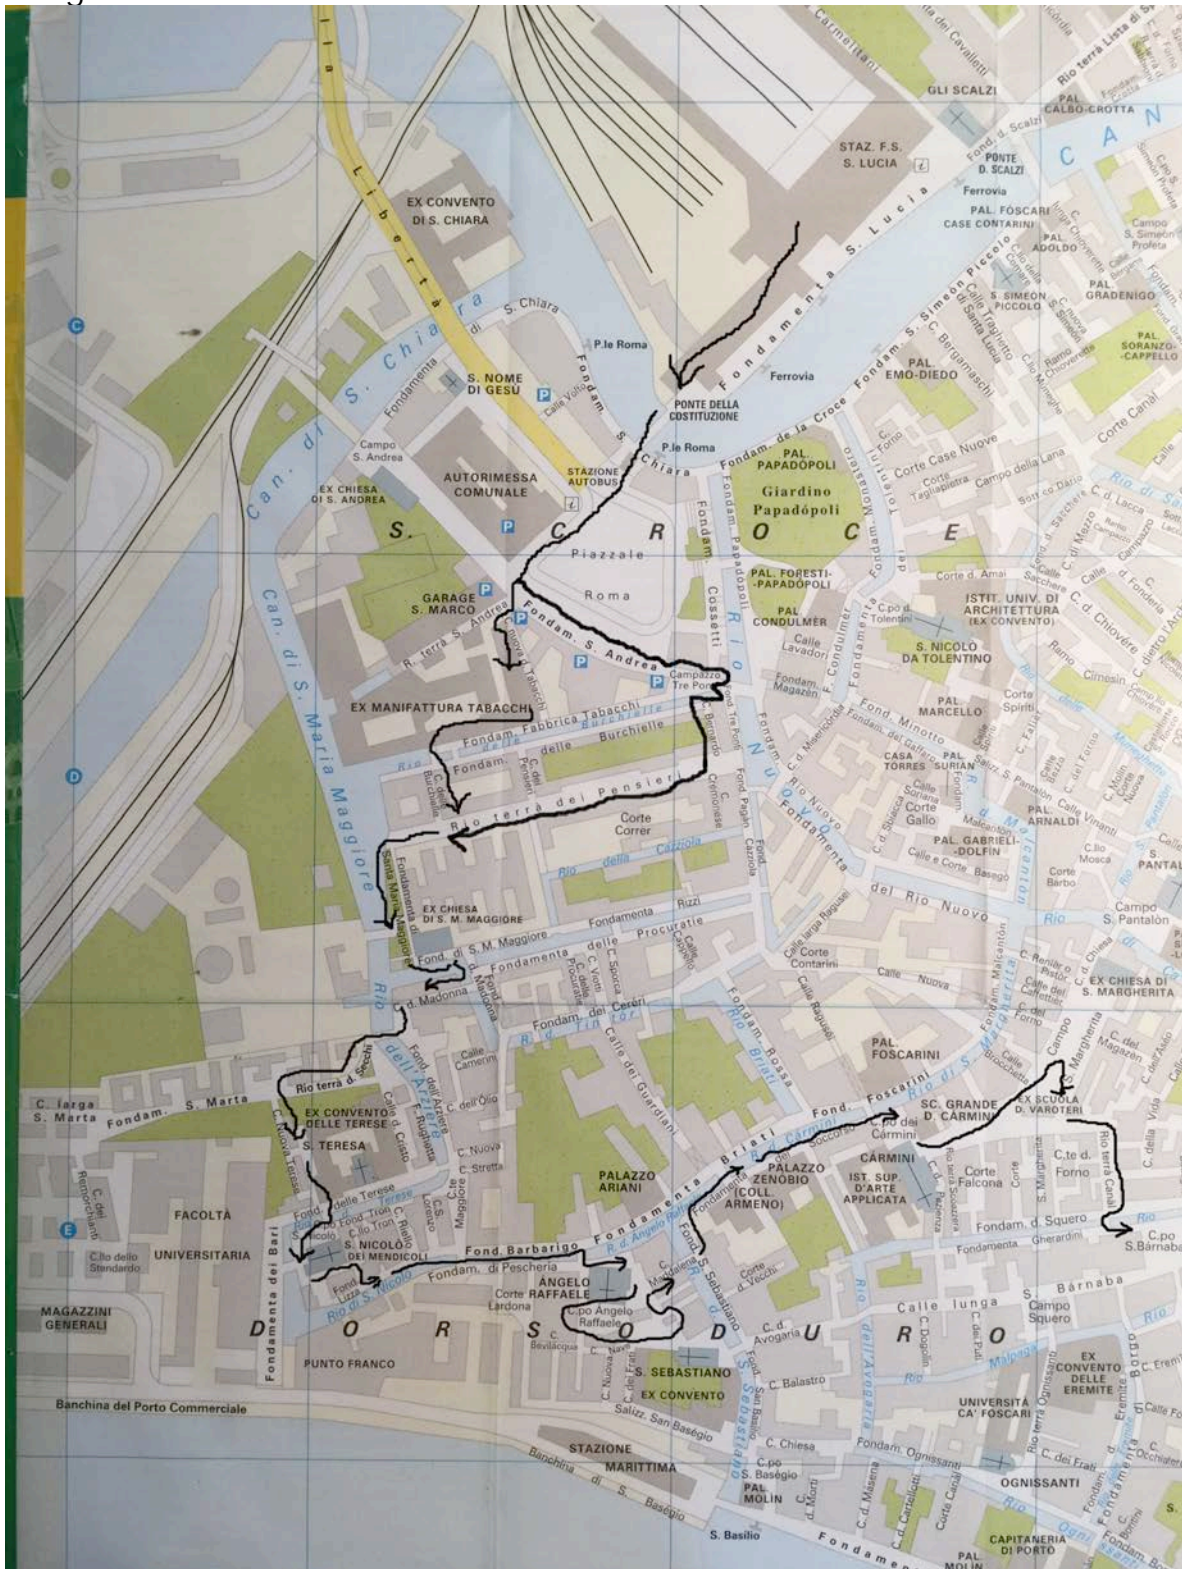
Via Libertà
Carmelitani
Rio terrà Lista di Spagna
GLI SCALZI
PAL. CALBO-CROTTA
STAZ. F.S. S. LUCIA
PONTE D. SCALZI
CAN
Ferrovia
PAL. FOSCARI
CASE CONTARINI
PAL. ADOLDO
Campo S. Simeon Profeta
EX CONVENTO DI S. CHIARA
Fondamenta S. Lucia
S. SIMEON PICCOLO
PAL. GRADENIGO
PAL. SORANZO-CAPPELLO
C
Can. di S. Chiara
S. Chiara
P.le Roma
Fondamenta
S. NOME DI GESÙ
P
Fondam. S. Chiara
PONTE DELLA COSTITUZIONE
Ferrovia
Fondam. S. Simeon Piccolo
PAL. EMO-DIEDO
C. Bergamaschi
Corte Canal
Campo S. Andrea
EX CHIESA DI S. ANDREA
AUTORIMESSA COMUNALE
STAZIONE AUTOBUS
P.le Roma
Fondam. de la Croce
PAL. PAPADOPOLI
Giardino Papadópoli
Corte Case Nuove
Campo della Lana
Can. di S. Andrea
S.
C
R
O
C
E
Piazzale Roma
GARAGE S. MARCO
P
Fondam. Papadopoli
Fondam. Cossatti
PAL. FORESTI-PAPADOPOLI
PAL. CONDULMER
Corte d. Amai
ISTIT. UNIV. DI ARCHITETTURA (EX CONVENTO)
C.po d. Tolentini
S. NICOLÒ DA TOLENTINO
R. terrà S. Andrea
Fondam. S. Andrea
Campazzo Tre Ponti
Can. di S. Maria Maggiore
Rio Nuovo
Calle Lavadori
Fondam. Magazen
EX MANIFATTURA TABACCHI
Fondam. Fabbrica Tabacchi
Fondam. delle Burchielle
PAL. MARCELLO
Fond. Minotto
CASA TORRES
PAL. SURIAN
Corte Spiriti
Rio terrà dei Pensieri
Corte Correr
Rio della Cazziola
Corte Gallo
PAL. GABRIELI-DOLFIN
PAL. ARNALDI
Fondamenta del Rio Nuovo
Corte Barbo
Campo S. Pantalon
EX CHIESA DI S. M. MAGGIORE
Fondamenta delle Procuratie
Rizzi
Fond. di S. M. Maggiore
Fondamenta
Corte Contarini
Calle Nuova
EX CHIESA DI S. MARGHERITA
d. Madonna
Fondam. dei Cereri
Rio Briati
Fondam. Rossa
PAL. FOSCARINI
Rio dell'Arzere
Rio terrà d. Secchi
C. larga S. Marta
Fondam. S. Marta
EX CONVENTO DELLE TERESE
C. dell'Olio
Calle dei Guardiani
Rio di S. Margherita
Campo S. Margherita
EX SCUOLA D. VAROTERI
SC. GRANDE D. CARMINI
C.po dei Carmini
Fond. Foscarini
S. TERESA
C. Nuova
C. Stretta
PALAZZO ARIANI
Fondamenta Briati
PALAZZO ZENOBIO (COLL. ARMENO)
CARMINI
IST. SUP. D'ARTE APPLICATA
Corte Falcona
C.te d. Forno
Rio terrà Canal
FACOLTÀ UNIVERSITARIA
C.llo dello Standardo
delle Terese
Fond. Tron
S. NICOLÒ DEI MENDICOLI
Fond. Barbarigo
R. d. Angelo Raffaele
Fond. S. Sebastiano
Fondam. d. Squero
Fondamenta Gherardini
C.po S. Barnaba
MAGAZZINI GENERALI
Fondam. di Pescheria
ANGELO RAFFAELE
Corte Lardona
C.po Angelo Raffaele
Corte d. Vecchi
C. d. Avogaria
Calle lunga S. Barnaba
Campo Squero
Fondamenta dei Bari
D
O
R
S
O
D
U
R
O
PUNTO FRANCO
C. Nava
S. SEBASTIANO
EX CONVENTO
C. Balastro
Rio dell'Avogaria
EX CONVENTO DELLE EREMITE
UNIVERSITÀ CA' FOSCARI
Banchina del Porto Commerciale
Salizz. San Basègio
STAZIONE MARITTIMA
Banchina di S. Basegio
C. Chiesa
C.po S. Basègio
PAL. MOLIN
Fondam. Ognissanti
OGNISSANTI
S. Basilio
Fondamenta
CAPITANERIA DI PORTO
PAL. MOLIN